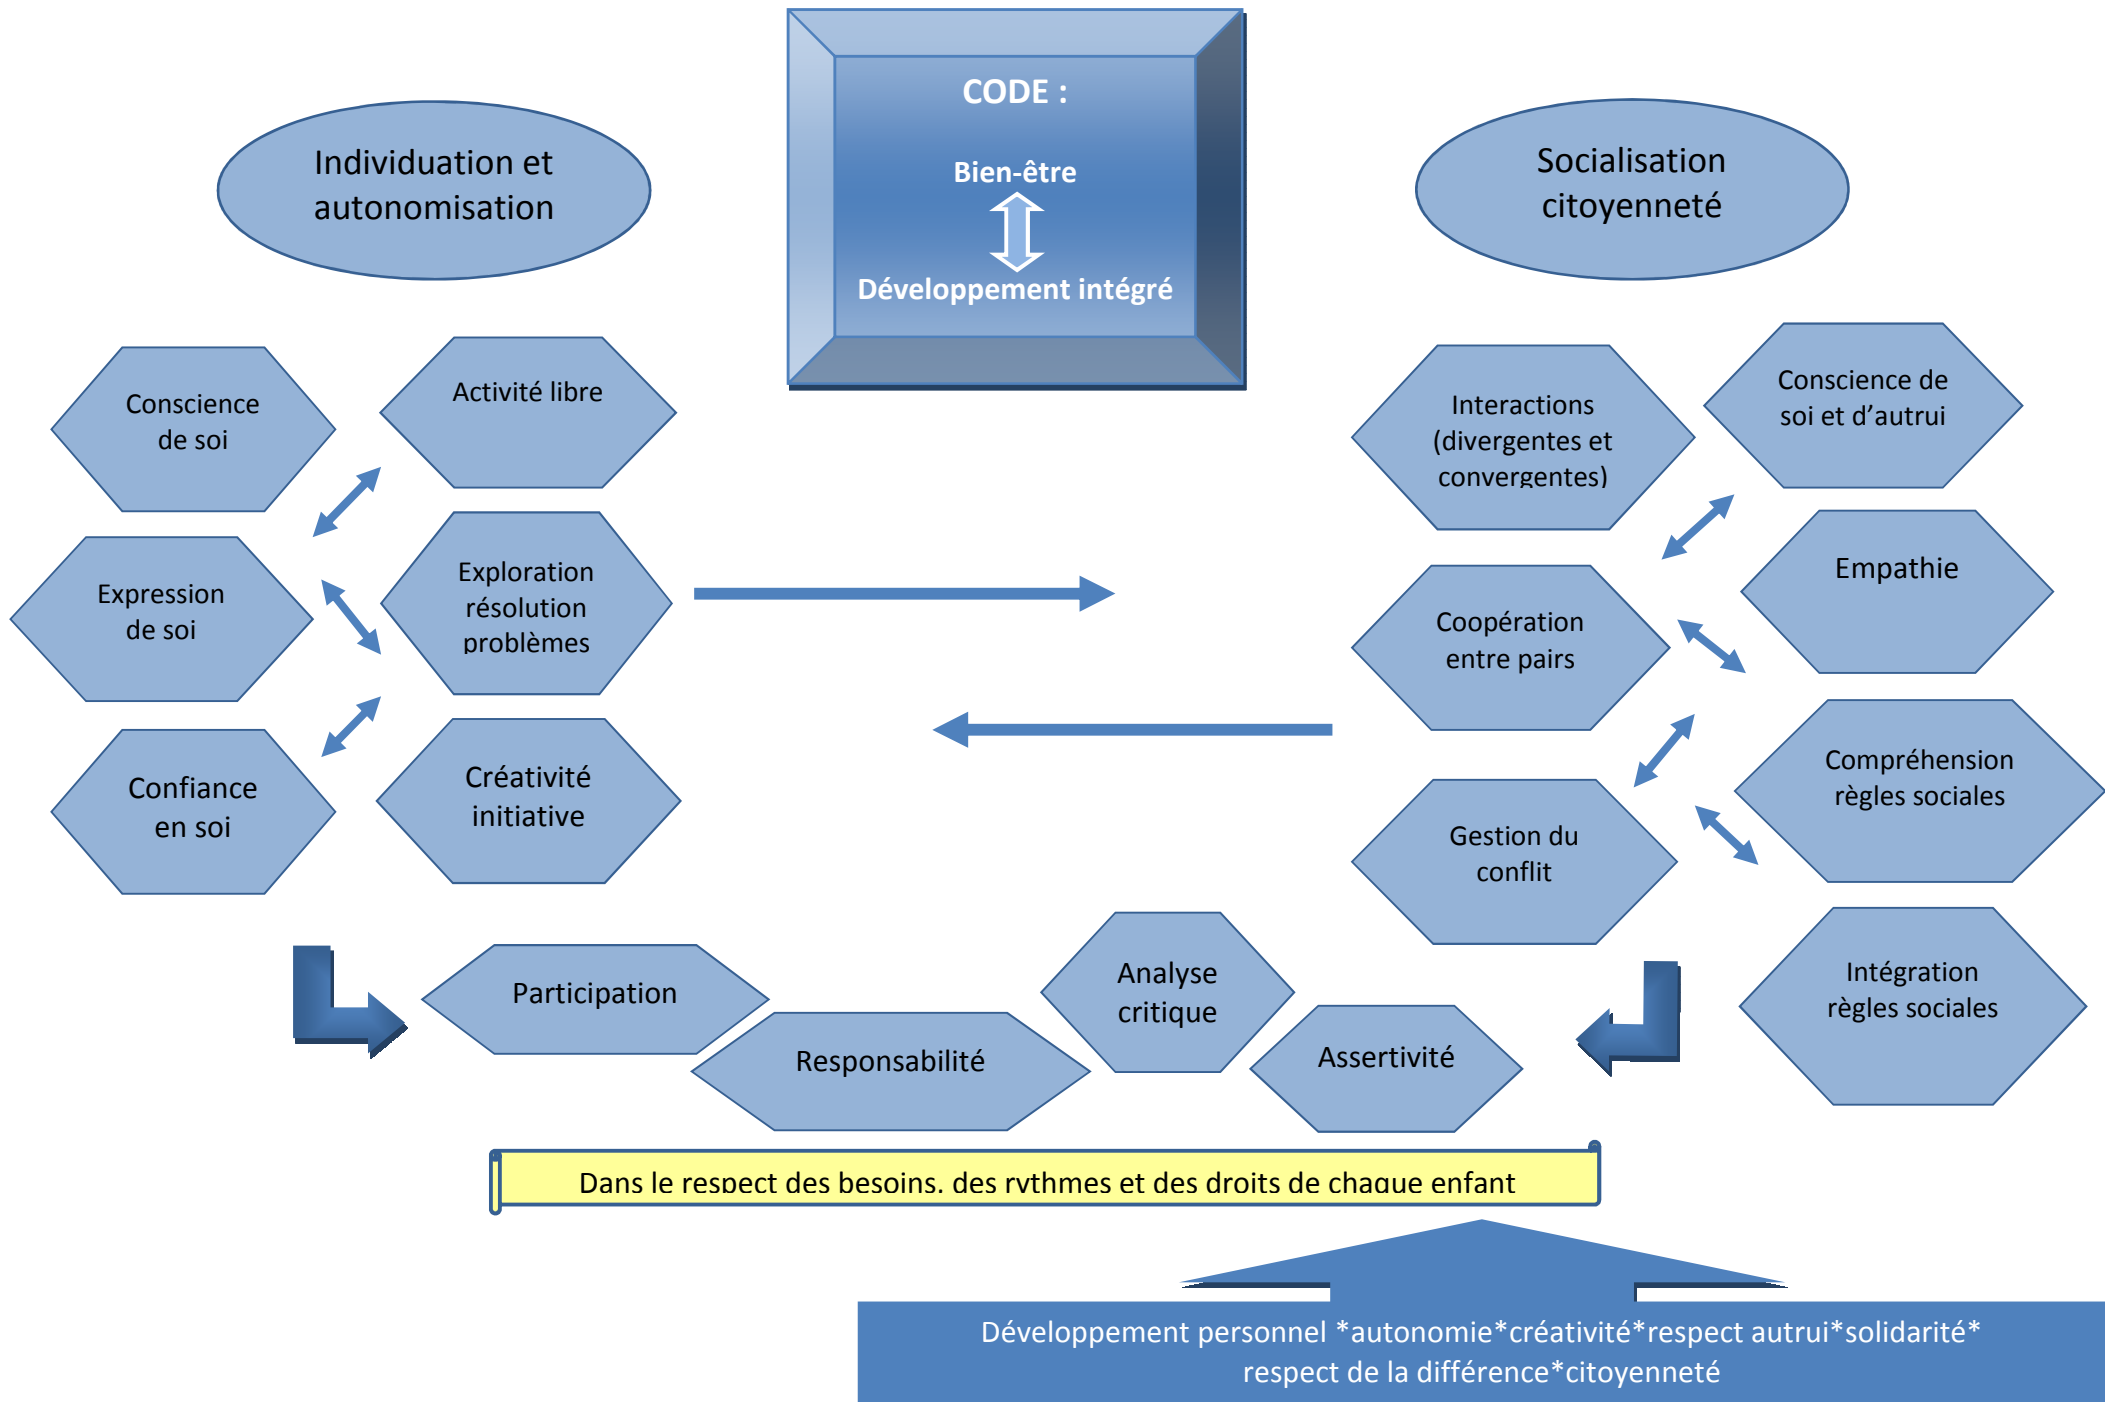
CODE :

Bien-être

Développement intégré

Individuation et autonomisation

Socialisation citoyenneté

Conscience de soi

Activité libre

Expression de soi

Exploration résolution problèmes

Confiance en soi

Créativité initiative

Interactions (divergentes et convergentes)

Conscience de soi et d'autrui

Empathie

Coopération entre pairs

Compréhension règles sociales

Gestion du conflit

Intégration règles sociales

Participation

Responsabilité

Analyse critique

Assertivité

Dans le respect des besoins, des rythmes et des droits de chaque enfant

Développement personnel *autonomie*créativité*respect autrui*solidarité* respect de la différence*citoyenneté